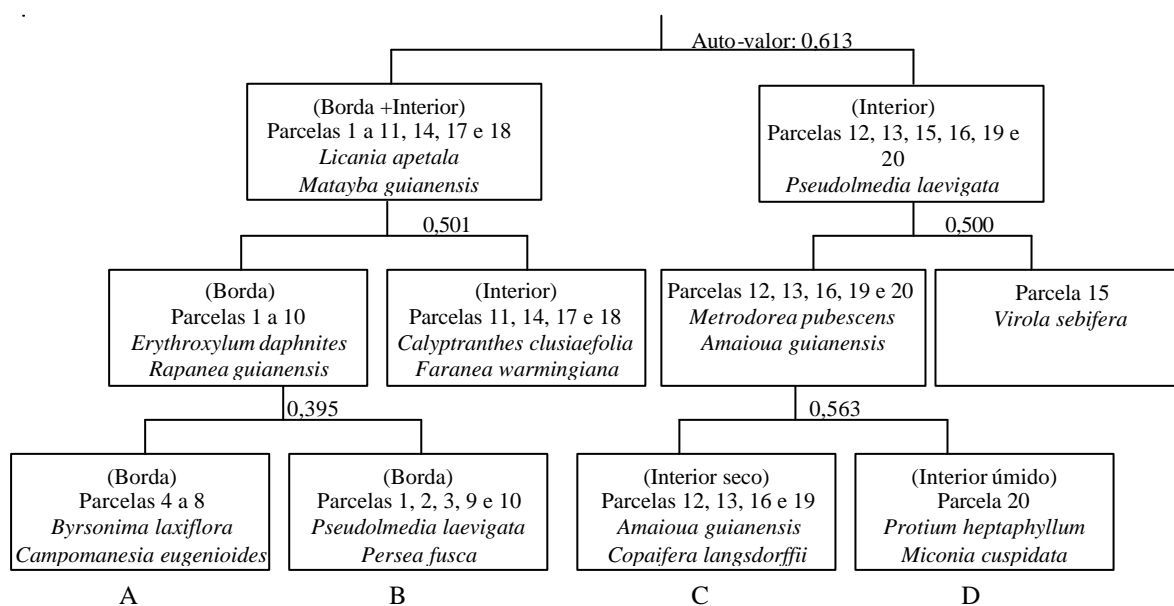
Auto-valor: 0,613

(Borda +Interior)
Parcelas 1 a 11, 14, 17 e 18
*Licania apetala*
*Matayba guianensis*

(Interior)
Parcelas 12, 13, 15, 16, 19 e 20
*Pseudolmedia laevigata*

0,501

0,500

(Borda)
Parcelas 1 a 10
*Erythroxylum daphnites*
*Rapanea guianensis*

(Interior)
Parcelas 11, 14, 17 e 18
*Calyptranthes clusiaefolia*
*Faranea warmingiana*

Parcelas 12, 13, 16, 19 e 20
*Metrodorea pubescens*
*Amaioua guianensis*

Parcela 15
*Virola sebifera*

0,395

0,563

(Borda)
Parcelas 4 a 8
*Byrsonima laxiflora*
*Campomanesia eugenioides*

(Borda)
Parcelas 1, 2, 3, 9 e 10
*Pseudolmedia laevigata*
*Persea fusca*

(Interior seco)
Parcelas 12, 13, 16 e 19
*Amaioua guianensis*
*Copaifera langsdorffii*

(Interior úmido)
Parcela 20
*Protium heptaphyllum*
*Miconia cuspidata*

A

B

C

D